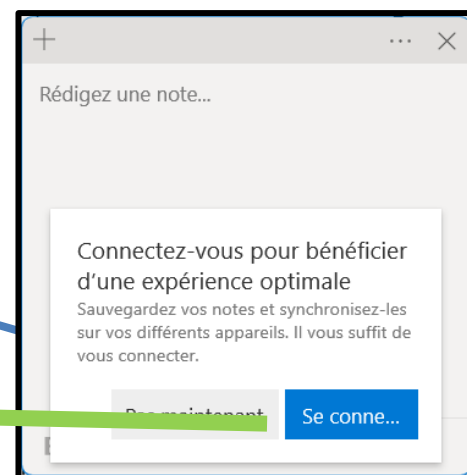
+ ··· ×

Rédigez une note...

Connectez-vous pour bénéficier d'une expérience optimale
Sauvegardez vos notes et synchronisez-les sur vos différents appareils. Il vous suffit de vous connecter.

Pas maintenant

Se conne...